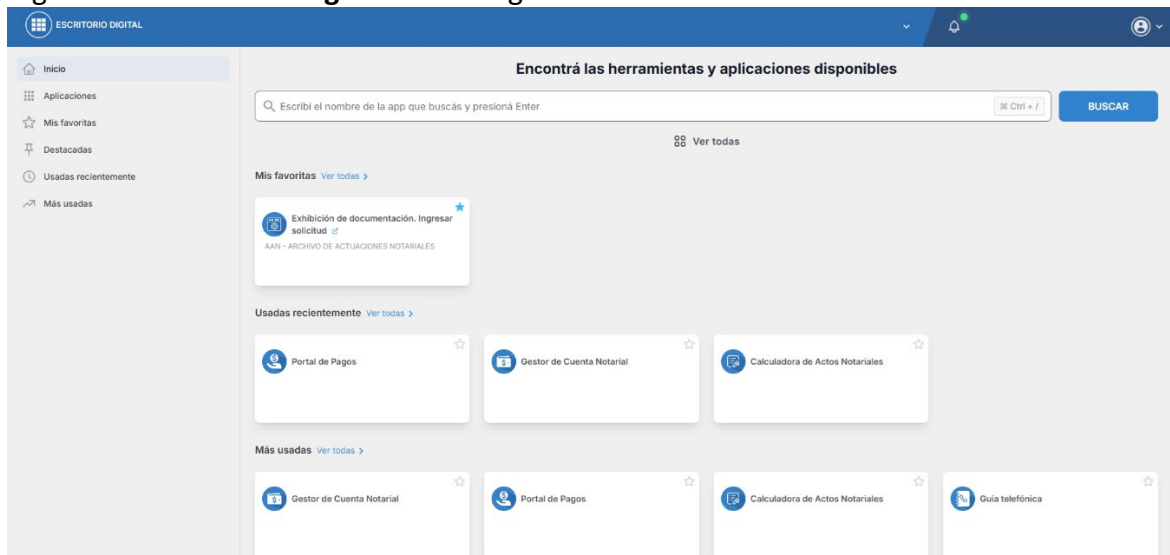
ESCRITORIO DIGITAL

Inicio
Aplicaciones
Mis favoritas
Destacadas
Usadas recientemente
Más usadas

Encontrá las herramientas y aplicaciones disponibles

Escribí el nombre de la app que buscás y presioná Enter
⌘ Ctrl + /
BUSCAR

Ver todas

Mis favoritas Ver todas >

Exhibición de documentación. Ingresar solicitud
AAN - ARCHIVO DE ACTUACIONES NOTARIALES

Usadas recientemente Ver todas >

Portal de Pagos
Gestor de Cuenta Notarial
Calculadora de Actos Notariales

Más usadas Ver todas >

Gestor de Cuenta Notarial
Portal de Pagos
Calculadora de Actos Notariales
Guía telefónica